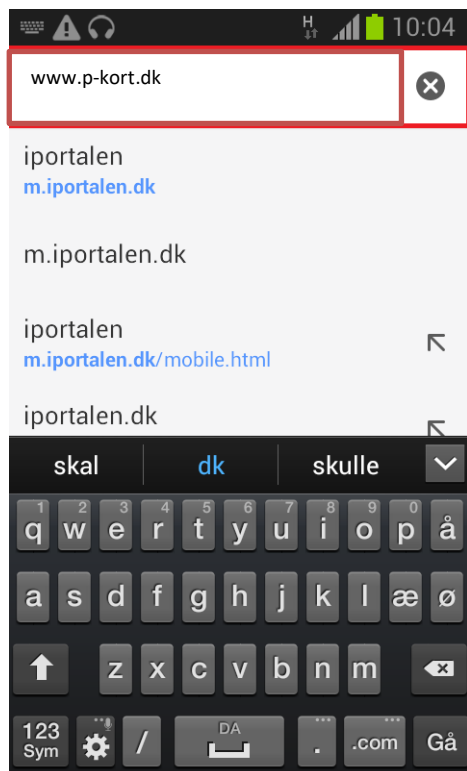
H
10:04

www.p-kort.dk

iportalen
m.iportalen.dk

m.iportalen.dk

iportalen
m.iportalen.dk/mobile.html

iportalen.dk

skal
dk
skulle

1 q
2 w
3 e
4 r
5 t
6 y
7 u
8 i
9 o
0 p
å

a s d f g h j k l æ ø

z x c v b n m

123 Sym
/
DA
.
.com
Gå